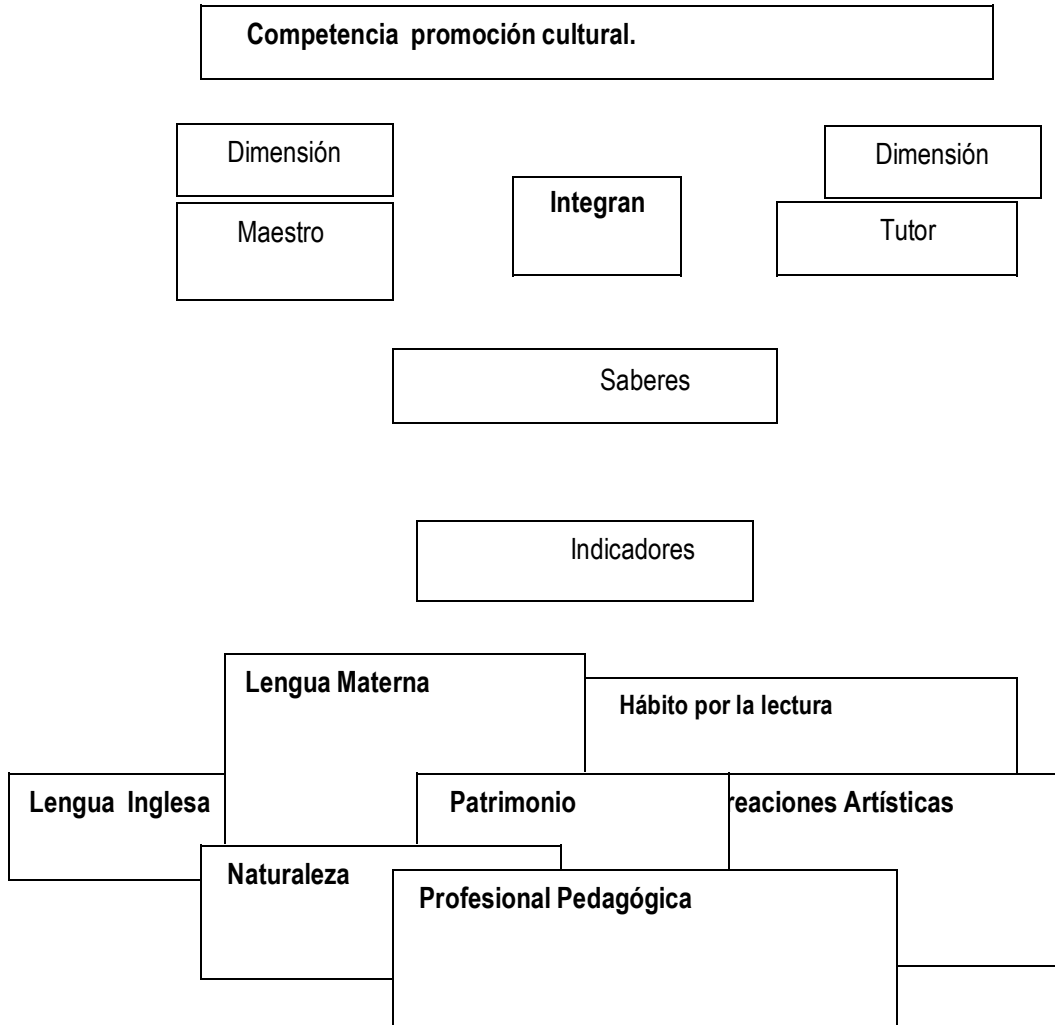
Competencia promoción cultural.

Dimensión

Maestro

Integran

Dimensión

Tutor

Saberes

Indicadores

Lengua Materna

Hábito por la lectura

Lengua Inglesa

Patrimonio

reaciones Artísticas

Naturaleza

Profesional Pedagógica